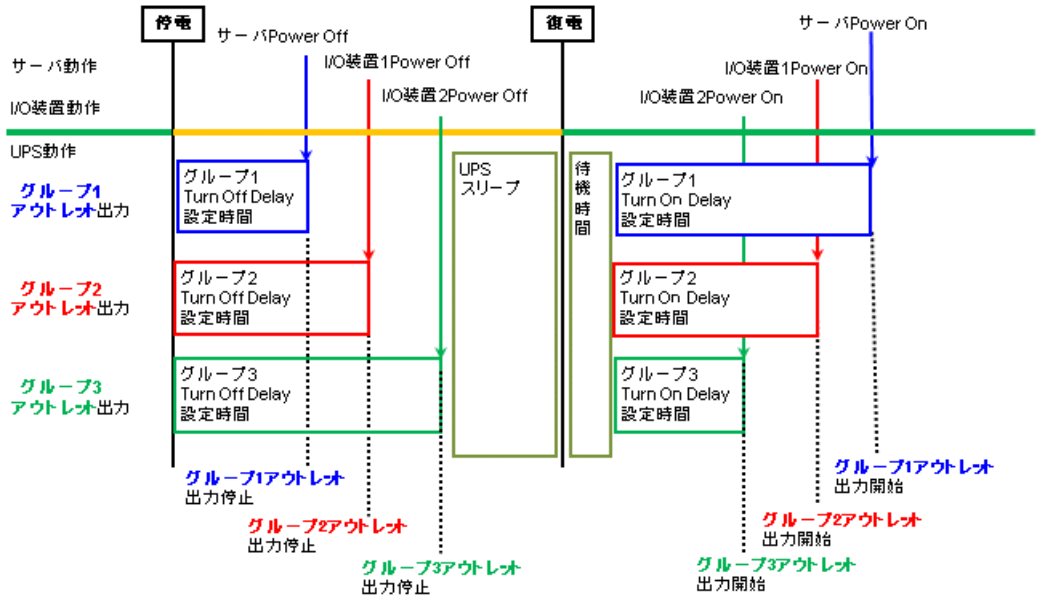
停電

復電

サーバPower Off

サーバPower On

I/O装置1Power Off

I/O装置1Power On

I/O装置2Power Off

I/O装置2Power On

サーバ動作

I/O装置動作

UPS動作

グループ1 アウトレット出力

グループ2 アウトレット出力

グループ3 アウトレット出力

グループ1 Turn Off Delay 設定時間

グループ2 Turn Off Delay 設定時間

グループ3 Turn Off Delay 設定時間

UPS スリープ

待機時間

グループ1 Turn On Delay 設定時間

グループ2 Turn On Delay 設定時間

グループ3 Turn On Delay 設定時間

グループ1アウトレット 出力停止

グループ2アウトレット 出力停止

グループ3アウトレット 出力停止

グループ1アウトレット 出力開始

グループ2アウトレット 出力開始

グループ3アウトレット 出力開始